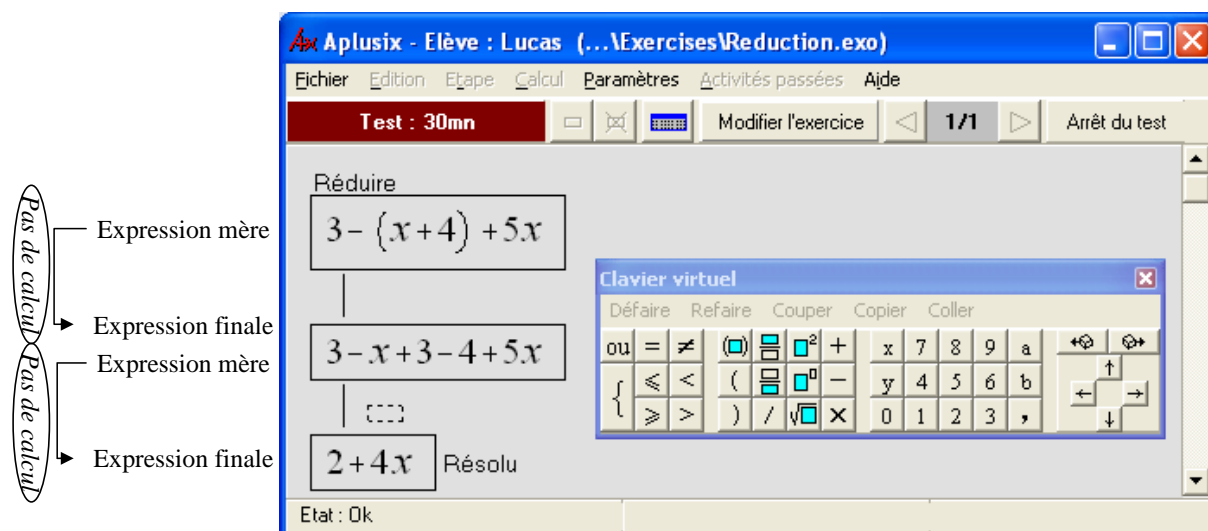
Pas de calcul
Expression mère
Expression finale
Pas de calcul
Expression mère
Expression finale

Aplusix - Elève : Lucas (...\Exercises\Reduction.exo)

Fichier Edition Etape Calcul Paramètres Activités passées Aide

Test : 30mn
Modifier l'exercice
1/1
Arrêt du test

Réduire
$3-(x+4)+5x$
$3-x+3-4+5x$
$2+4x$ Résolu

Clavier virtuel
Défaire Refaire Couper Copier Coller

| ou | = | ≠ | (□) | | □² | + | x | 7 | 8 | 9 | a |
|---|---|---|---|---|---|---|---|---|---|---|---|
| { | ⩽ | < | ( | | □⁰ | − | y | 4 | 5 | 6 | b |
| | ⩾ | > | ) | / | √□ | × | 0 | 1 | 2 | 3 | , |

Etat : Ok